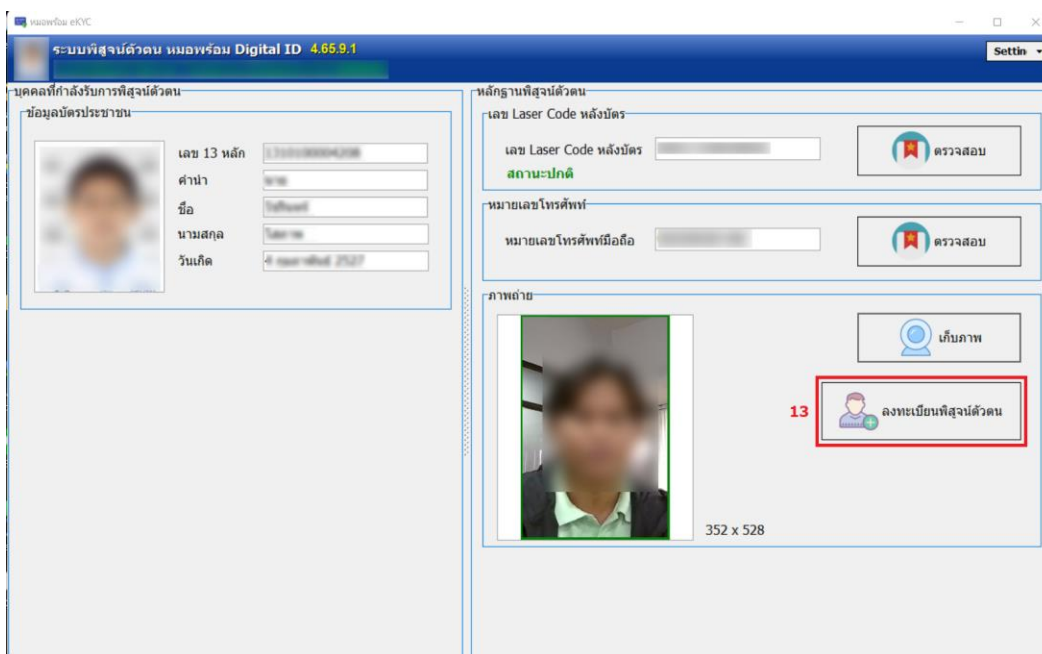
หมอพร้อม eKYC

ระบบพิสูจน์ตัวตน หมอพร้อม Digital ID 4.65.9.1

Settin

บุคคลที่กำลังรับการพิสูจน์ตัวตน

ข้อมูลบัตรประชาชน

เลข 13 หลัก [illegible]

คำนำ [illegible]

ชื่อ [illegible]

นามสกุล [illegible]

วันเกิด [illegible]

หลักฐานพิสูจน์ตัวตน

เลข Laser Code หลังบัตร

เลข Laser Code หลังบัตร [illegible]

สถานะปกติ

ตรวจสอบ

หมายเลขโทรศัพท์

หมายเลขโทรศัพท์มือถือ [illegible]

ตรวจสอบ

ภาพถ่าย

เก็บภาพ

13

ลงทะเบียนพิสูจน์ตัวตน

352 x 528